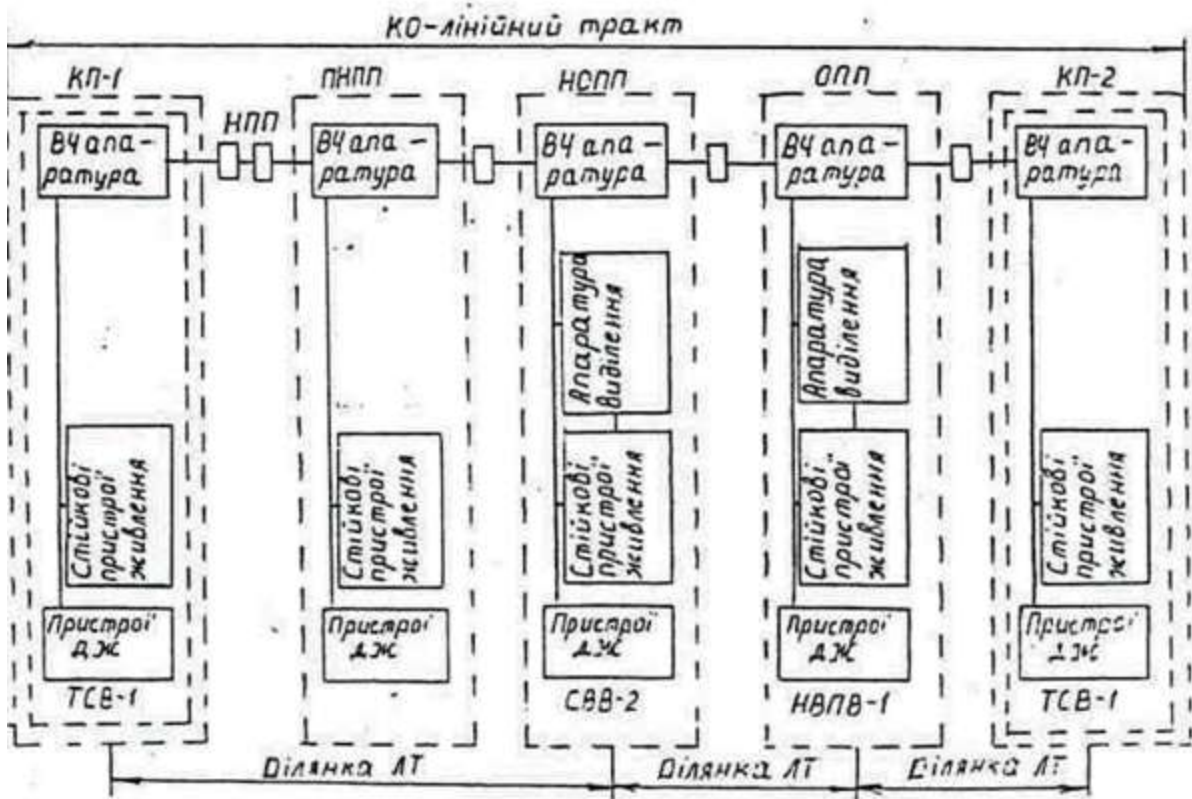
КО-лінійний тракт

КП-1

НПП

ПНПП

НСПП

ОПП

КП-2

ВЧ апаратура

ВЧ апаратура

ВЧ апаратура

ВЧ апаратура

ВЧ апаратура

Апаратура виділення

Апаратура виділення

Стійкові пристрої живлення

Стійкові пристрої живлення

Стійкові пристрої живлення

Стійкові пристрої живлення

Стійкові пристрої живлення

Пристрої ДЖ

Пристрої ДЖ

Пристрої ДЖ

Пристрої ДЖ

Пристрої ДЖ

ТСВ-1

СВВ-2

НВПВ-1

ТСВ-1

Ділянка ЛТ

Ділянка ЛТ

Ділянка ЛТ